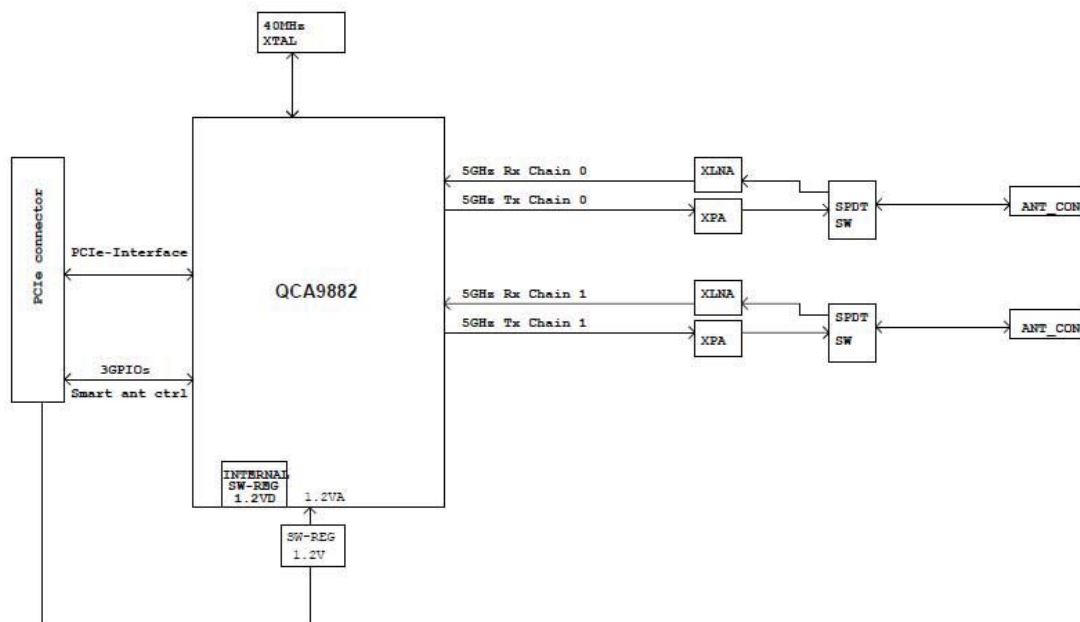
40MHz
XTAL

PCIe connector

PCIe-Interface

3GPIOs
Smart ant ctrl

QCA9882

INTERNAL
SW-REG
1.2VD

1.2VA

SW-REG
1.2V

5GHz Rx Chain 0
5GHz Tx Chain 0

XLNA
XPA

SPDT
SW

ANT_CON

5GHz Rx Chain 1
5GHz Tx Chain 1

XLNA
XPA

SPDT
SW

ANT_CON